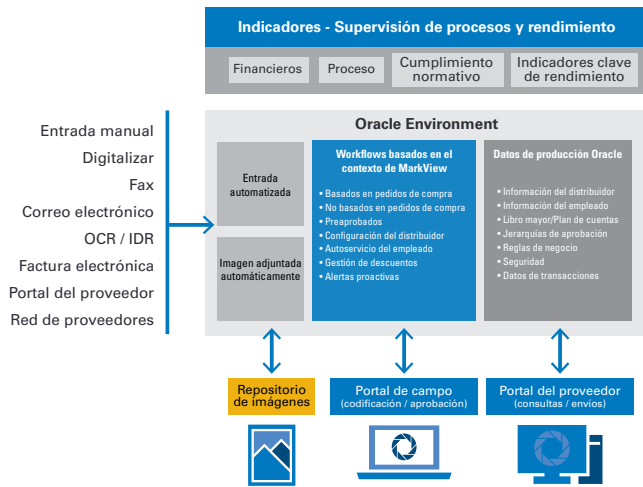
Indicadores - Supervisión de procesos y rendimiento

Financieros

Proceso

Cumplimiento normativo

Indicadores clave de rendimiento

Entrada manual
Digitalizar
Fax
Correo electrónico
OCR / IDR
Factura electrónica
Portal del proveedor
Red de proveedores

Oracle Environment

Entrada automatizada

Imagen adjuntada automáticamente

Workflows basados en el contexto de MarkView

• Basados en pedidos de compra
• No basados en pedidos de compra
• Preaprobados
• Configuración del distribuidor
• Autoservicio del empleado
• Gestión de descuentos
• Alertas proactivas

Datos de producción Oracle

• Información del distribuidor
• Información del empleado
• Libro mayor/Plan de cuentas
• Jerarquías de aprobación
• Reglas de negocio
• Seguridad
• Datos de transacciones

Repositorio de imágenes

Portal de campo
(codificación / aprobación)

Portal del proveedor
(consultas / envíos)